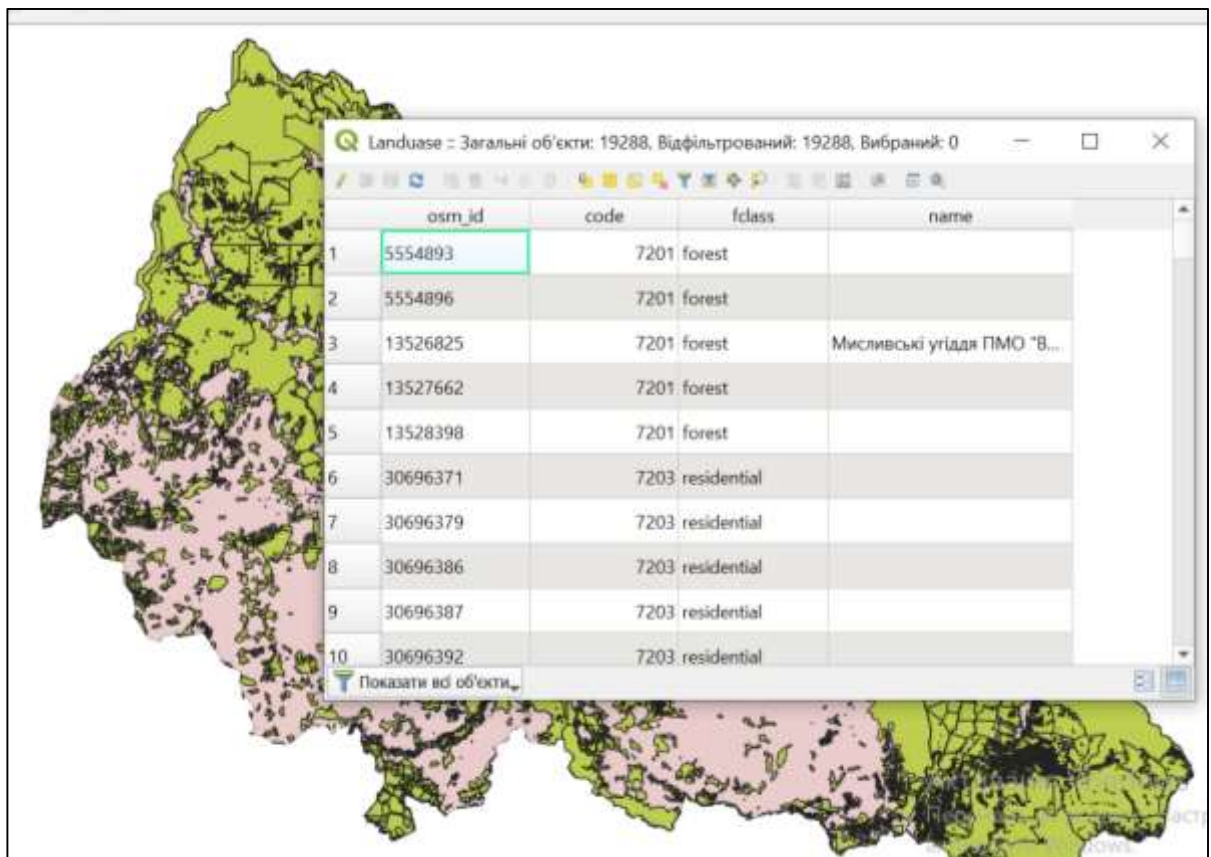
Landuase :: Загальні об'єкти: 19288, Відфільтрований: 19288, Вибраний: 0

| | osm_id | code | fclass | name |
|---|---|---|---|---|
| 1 | 5554893 | 7201 | forest | |
| 2 | 5554896 | 7201 | forest | |
| 3 | 13526825 | 7201 | forest | Мисливські угіддя ПМО "В... |
| 4 | 13527662 | 7201 | forest | |
| 5 | 13528398 | 7201 | forest | |
| 6 | 30696371 | 7203 | residential | |
| 7 | 30696379 | 7203 | residential | |
| 8 | 30696386 | 7203 | residential | |
| 9 | 30696387 | 7203 | residential | |
| 10 | 30696392 | 7203 | residential | |

Показати всі об'єкти